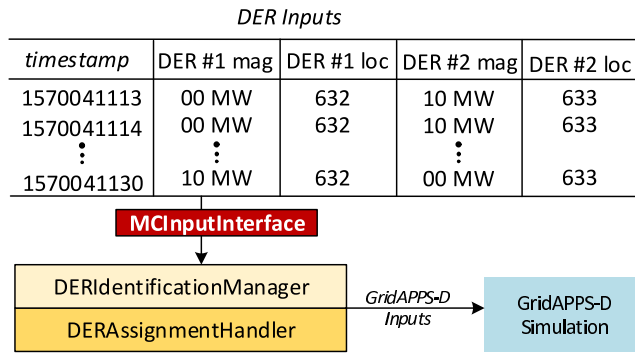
DER Inputs

| timestamp | DER #1 mag | DER #1 loc | DER #2 mag | DER #2 loc |
|---|---|---|---|---|
| 1570041113 | 00 MW | 632 | 10 MW | 633 |
| 1570041114 | 00 MW | 632 | 10 MW | 633 |
| ⋮ | ⋮ | | ⋮ | |
| 1570041130 | 10 MW | 632 | 00 MW | 633 |

MCInputInterface

DERIdentificationManager

DERAssignmentHandler

GridAPPS-D Inputs

GridAPPS-D Simulation